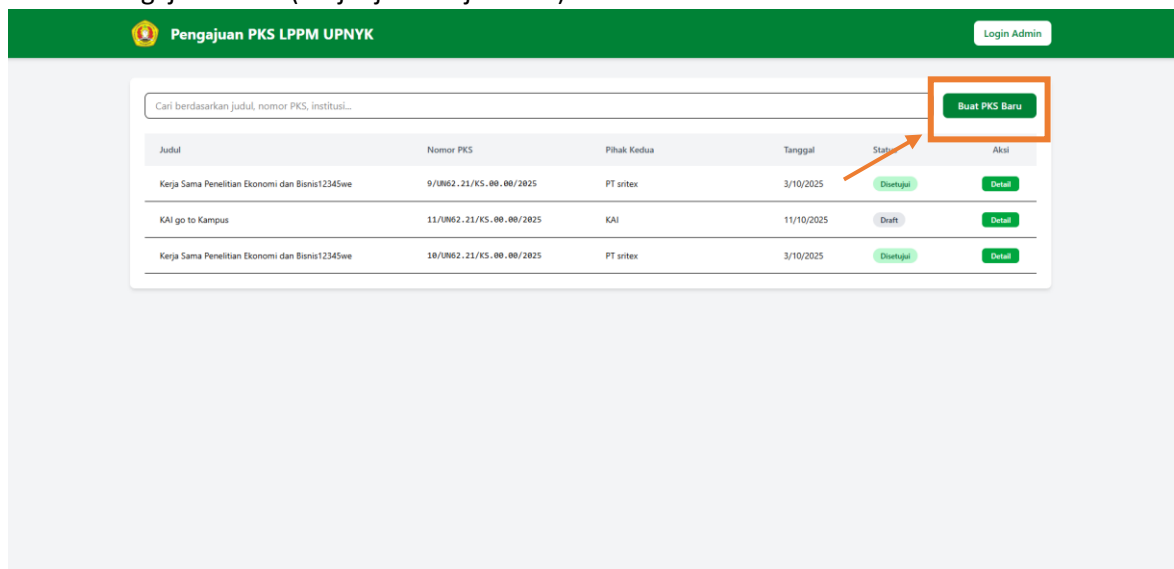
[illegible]

Pengajuan PKS LPPM UPNYK

Login Admin

Cari berdasarkan judul, nomor PKS, institusi...

Buat PKS Baru

| Judul | Nomor PKS | Pihak Kedua | Tanggal | Status | Aksi |
|---|---|---|---|---|---|
| Kerja Sama Penelitian Ekonomi dan Bisnis12345we | 9/UN62.21/KS.00.00/2025 | PT sritex | 3/10/2025 | Disetujui | Detail |
| KAI go to Kampus | 11/UN62.21/KS.00.00/2025 | KAI | 11/10/2025 | Draft | Detail |
| Kerja Sama Penelitian Ekonomi dan Bisnis12345we | 10/UN62.21/KS.00.00/2025 | PT sritex | 3/10/2025 | Disetujui | Detail |